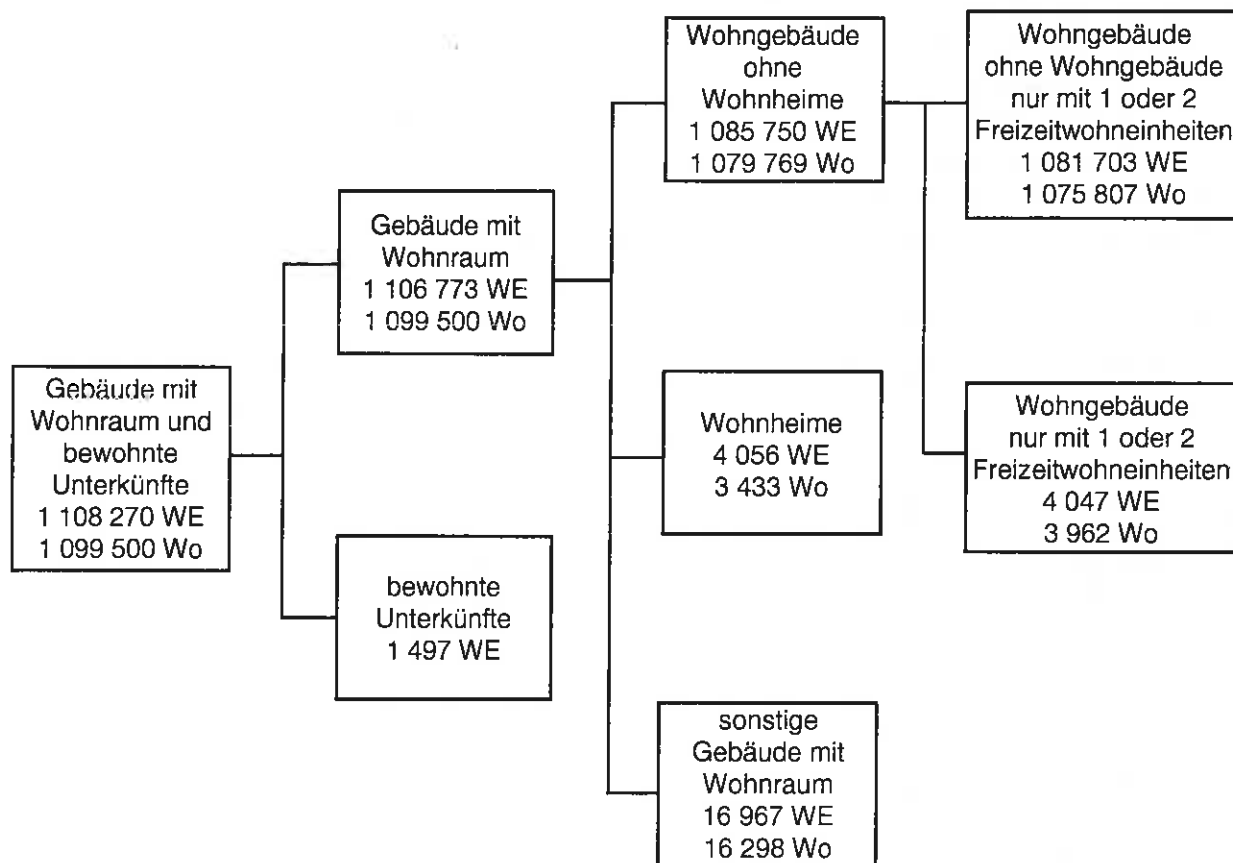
Gebäude mit Wohnraum und bewohnte Unterkünfte
1 108 270 WE
1 099 500 Wo

Gebäude mit Wohnraum
1 106 773 WE
1 099 500 Wo

bewohnte Unterkünfte
1 497 WE

Wohngebäude ohne Wohnheime
1 085 750 WE
1 079 769 Wo

Wohnheime
4 056 WE
3 433 Wo

sonstige Gebäude mit Wohnraum
16 967 WE
16 298 Wo

Wohngebäude ohne Wohngebäude nur mit 1 oder 2 Freizeitwohneinheiten
1 081 703 WE
1 075 807 Wo

Wohngebäude nur mit 1 oder 2 Freizeitwohneinheiten
4 047 WE
3 962 Wo